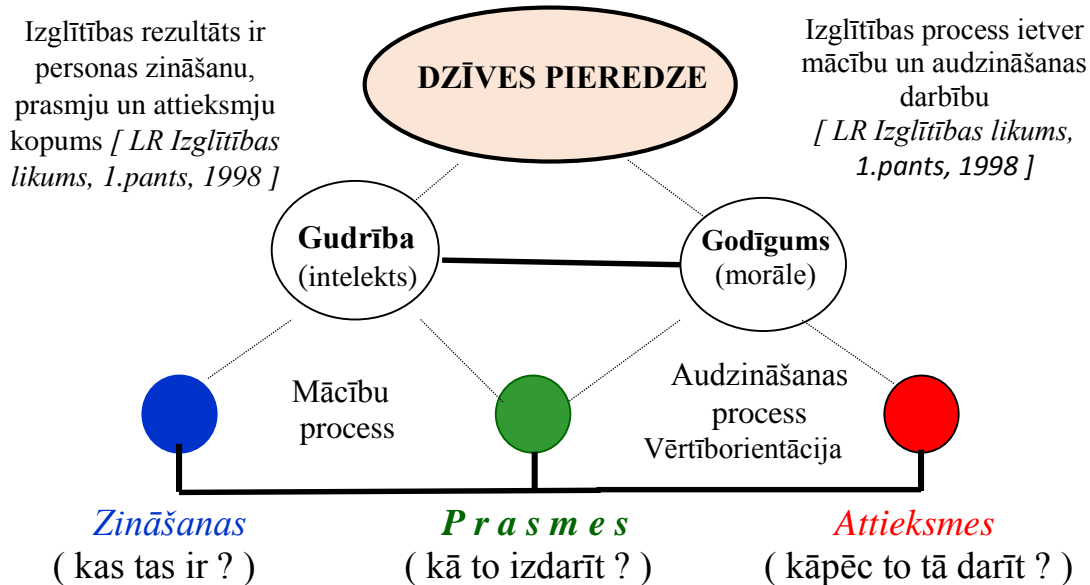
Izglītības rezultāts ir personas zināšanu, prasmju un attieksmju kopums *[ LR Izglītības likums, 1.pants, 1998 ]*

DZĪVES PIEREDZE

Izglītības process ietver mācību un audzināšanas darbību *[ LR Izglītības likums, 1.pants, 1998 ]*

**Gudrība** (intelekts)

**Godīgums** (morāle)

Mācību process

Audzināšanas process Vērtīborientācija

*Zināšanas*
( kas tas ir ? )

***P r a s m e s***
( kā to izdarīt ? )

*Attieksmes*
( kāpēc to tā darīt ? )